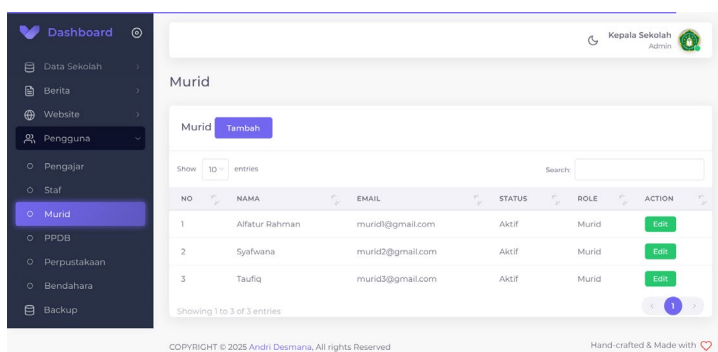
Dashboard

Data Sekolah
Berita
Website
Pengguna
Pengajar
Staf
Murid
PPDB
Perpustakaan
Bendahara
Backup

Kepala Sekolah
Admin

Murid

Murid Tambah

Show 10 entries

Search:

| NO | NAMA | EMAIL | STATUS | ROLE | ACTION |
|---|---|---|---|---|---|
| 1 | Alfatur Rahman | murid1@gmail.com | Aktif | Murid | Edit |
| 2 | Syafwana | murid2@gmail.com | Aktif | Murid | Edit |
| 3 | Taufiq | murid3@gmail.com | Aktif | Murid | Edit |

Showing 1 to 3 of 3 entries

1

COPYRIGHT © 2025 Andri Desmana, All rights Reserved

Hand-crafted & Made with